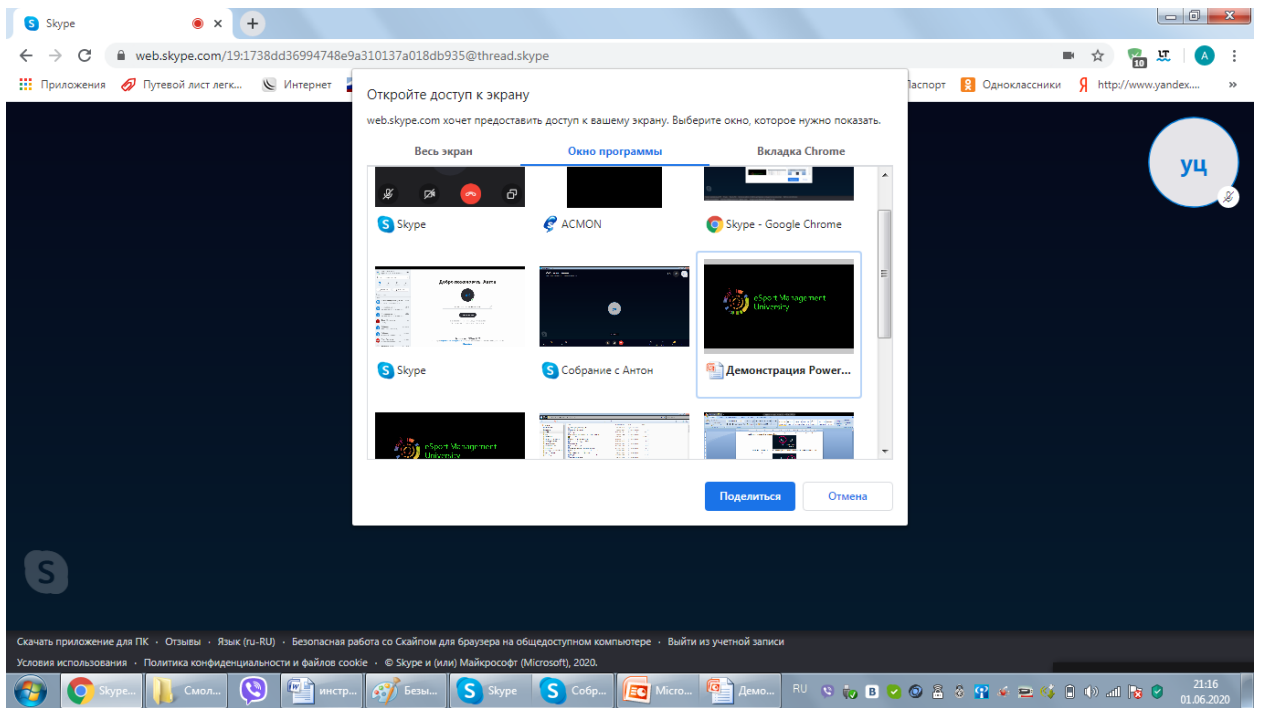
Skype ×

web.skype.com/19:1738dd36994748e9a310137a018db935@thread.skype

Приложения Путевой лист легк... Интернет Паспорт Одноклассники http://www.yandex... »

Откройте доступ к экрану

web.skype.com хочет предоставить доступ к вашему экрану. Выберите окно, которое нужно показать.

Весь экран | Окно программы | Вкладка Chrome

Skype
ACMON
Skype - Google Chrome
Skype
Собрание с Антон
Демонстрация Power...

eSport Management University

Поделиться | Отмена

УЦ

Скачать приложение для ПК · Отзывы · Язык (ru-RU) · Безопасная работа со Скайпом для браузера на общедоступном компьютере · Выйти из учетной записи

Условия использования · Политика конфиденциальности и файлов cookie · © Skype и (или) Майкрософт (Microsoft), 2020.

Skype... Смол... инстр... Безы... Skype Собр... Micro... Демо... RU 21:16 01.06.2020